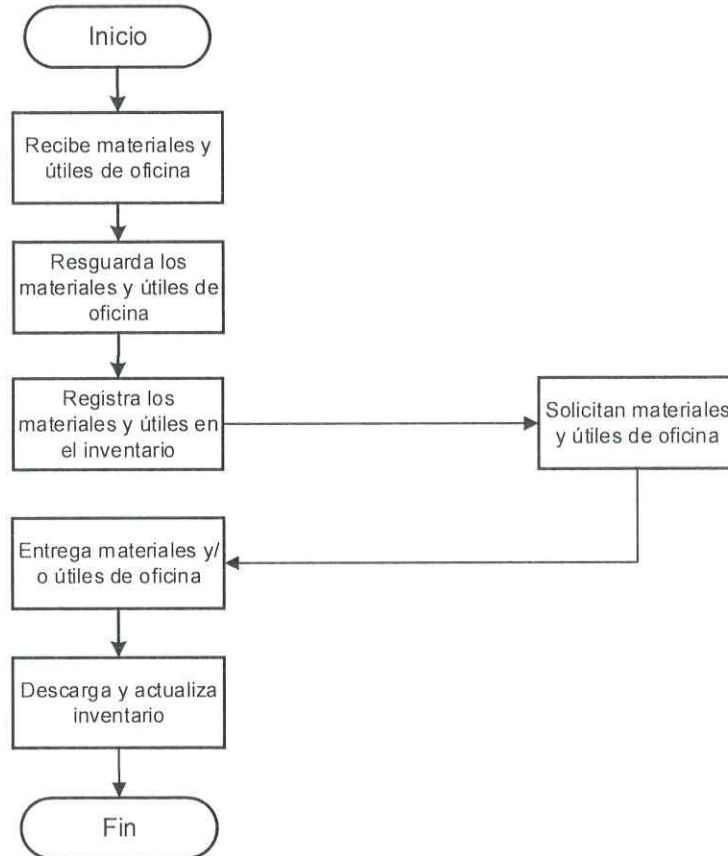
Inicio

Recibe materiales y útiles de oficina

Resguarda los materiales y útiles de oficina

Registra los materiales y útiles en el inventario

Solicitan materiales y útiles de oficina

Entrega materiales y/ o útiles de oficina

Descarga y actualiza inventario

Fin